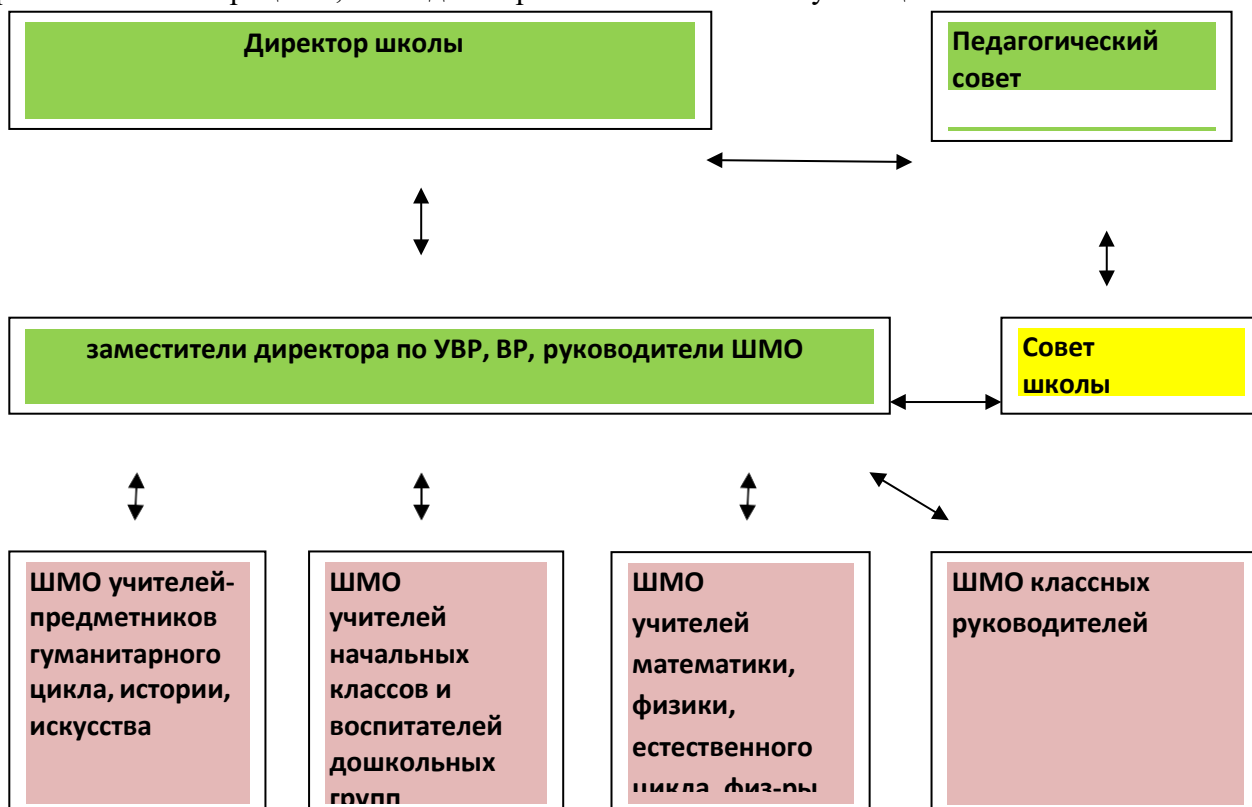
Директор школы

Педагогический совет

заместители директора по УВР, ВР, руководители ШМО

Совет школы

ШМО учителей-предметников гуманитарного цикла, истории, искусства

ШМО учителей начальных классов и воспитателей дошкольных групп

ШМО учителей математики, физики, естественного цикла, физ-ры

ШМО классных руководителей